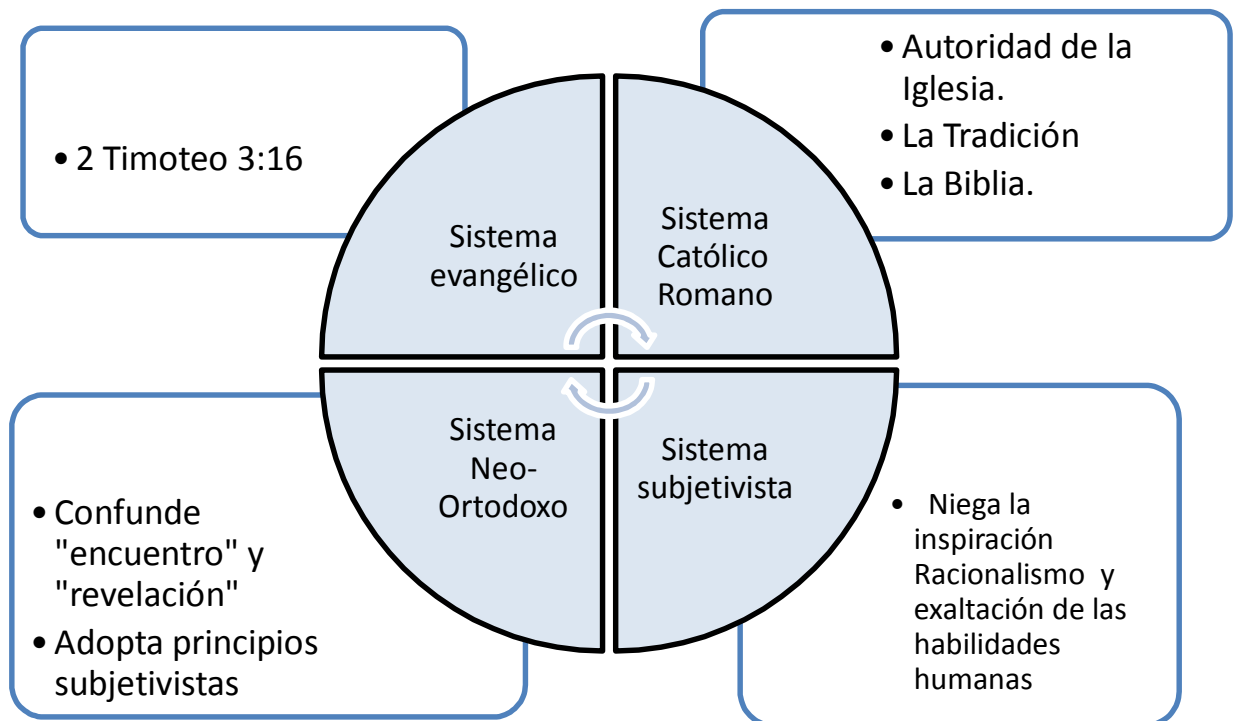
• 2 Timoteo 3:16

• Autoridad de la Iglesia.
• La Tradición
• La Biblia.

Sistema evangélico

Sistema Católico Romano

Sistema Neo-Ortodoxo

Sistema subjetivista

• Confunde "encuentro" y "revelación"
• Adopta principios subjetivistas

• Niega la inspiración Racionalismo y exaltación de las habilidades humanas